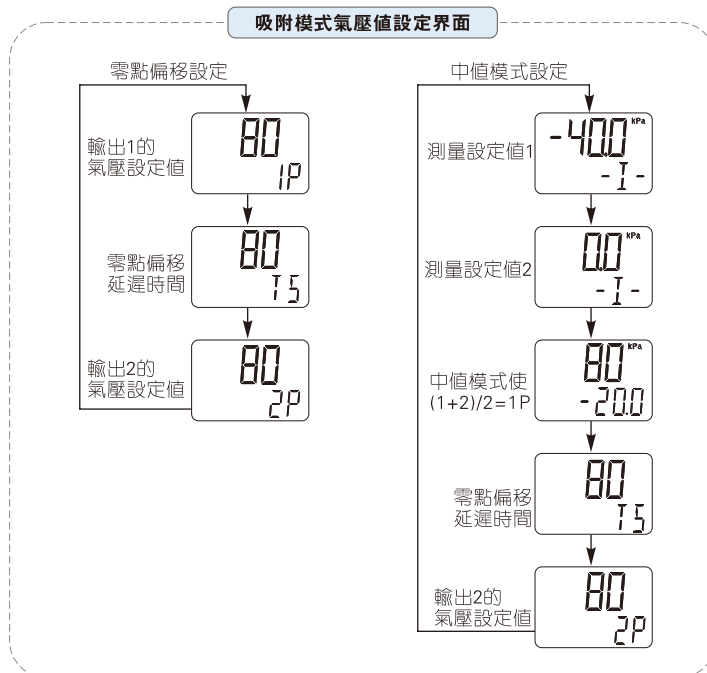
吸附模式氣壓值設定界面

零點偏移設定

輸出1的氣壓設定值
80
1P

零點偏移延遲時間
80
T5

輸出2的氣壓設定值
80
2P

中值模式設定

測量設定值1
-40.0 kPa
-I-

測量設定值2
0.0 kPa
-I-

中值模式使(1+2)/2=1P
80 kPa
-20.0

零點偏移延遲時間
80
T5

輸出2的氣壓設定值
80
2P